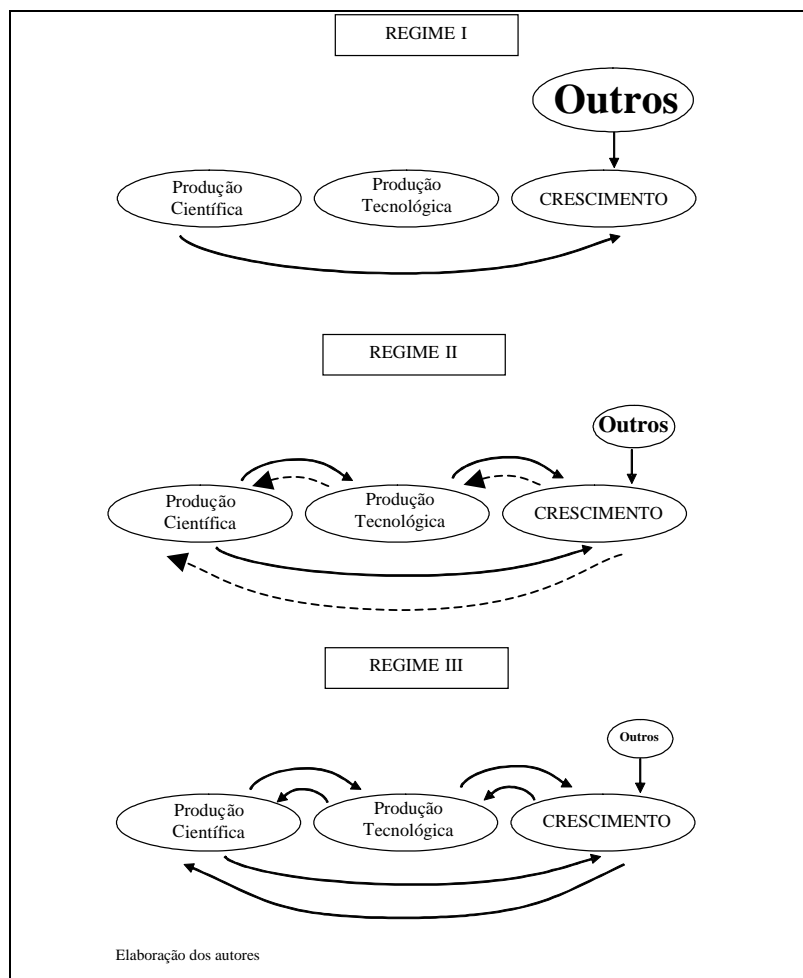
REGIME I

Outros

Produção Científica

Produção Tecnológica

CRESCIMENTO

REGIME II

Outros

Produção Científica

Produção Tecnológica

CRESCIMENTO

REGIME III

Outros

Produção Científica

Produção Tecnológica

CRESCIMENTO

Elaboração dos autores